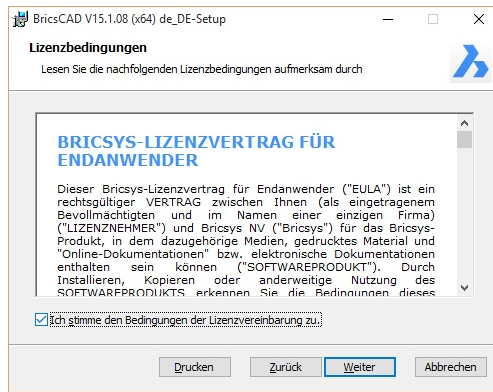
BricsCAD V15.1.08 (x64) de_DE-Setup

Lizenzbedingungen

Lesen Sie die nachfolgenden Lizenzbedingungen aufmerksam durch

BRICSYS-LIZENZVERTRAG FÜR ENDANWENDER

Dieser Bricsys-Lizenzvertrag für Endanwender ("EULA") ist ein rechtsgültiger VERTRAG zwischen Ihnen (als eingetragenem Bevollmächtigten und im Namen einer einzigen Firma) ("LIZENZNEHMER") und Bricsys NV ("Bricsys") für das Bricsys-Produkt, in dem dazugehörige Medien, gedrucktes Material und "Online-Dokumentationen" bzw. elektronische Dokumentationen enthalten sein können ("SOFTWAREPRODUKT"). Durch Installieren, Kopieren oder anderweitige Nutzung des SOFTWAREPRODUKTS erkennen Sie die Bedingungen dieses

Ich stimme den Bedingungen der Lizenzvereinbarung zu.

Drucken

Zurück

Weiter

Abbrechen